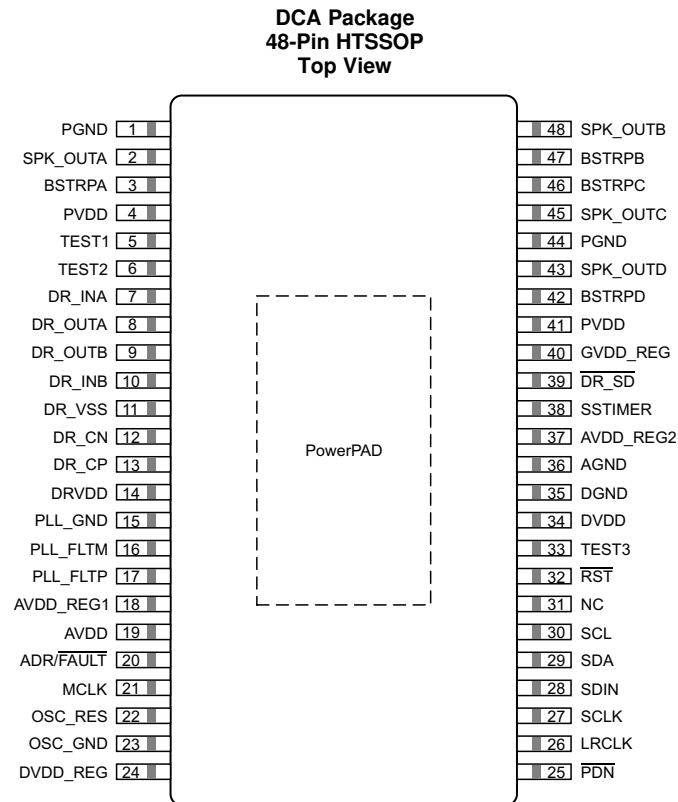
DCA Package
48-Pin HTSSOP
Top View

PGND 1
SPK_OUTA 2
BSTRPA 3
PVDD 4
TEST1 5
TEST2 6
DR_INA 7
DR_OUTA 8
DR_OUTB 9
DR_INB 10
DR_VSS 11
DR_CN 12
DR_CP 13
DRVDD 14
PLL_GND 15
PLL_FLTM 16
PLL_FLTP 17
AVDD_REG1 18
AVDD 19
ADR/$\overline{\text{FAULT}}$ 20
MCLK 21
OSC_RES 22
OSC_GND 23
DVDD_REG 24

48 SPK_OUTB
47 BSTRPB
46 BSTRPC
45 SPK_OUTC
44 PGND
43 SPK_OUTD
42 BSTRPD
41 PVDD
40 GVDD_REG
39 $\overline{\text{DR\_SD}}$
38 SSTIMER
37 AVDD_REG2
36 AGND
35 DGND
34 DVDD
33 TEST3
32 $\overline{\text{RST}}$
31 NC
30 SCL
29 SDA
28 SDIN
27 SCLK
26 LRCLK
25 $\overline{\text{PDN}}$

PowerPAD